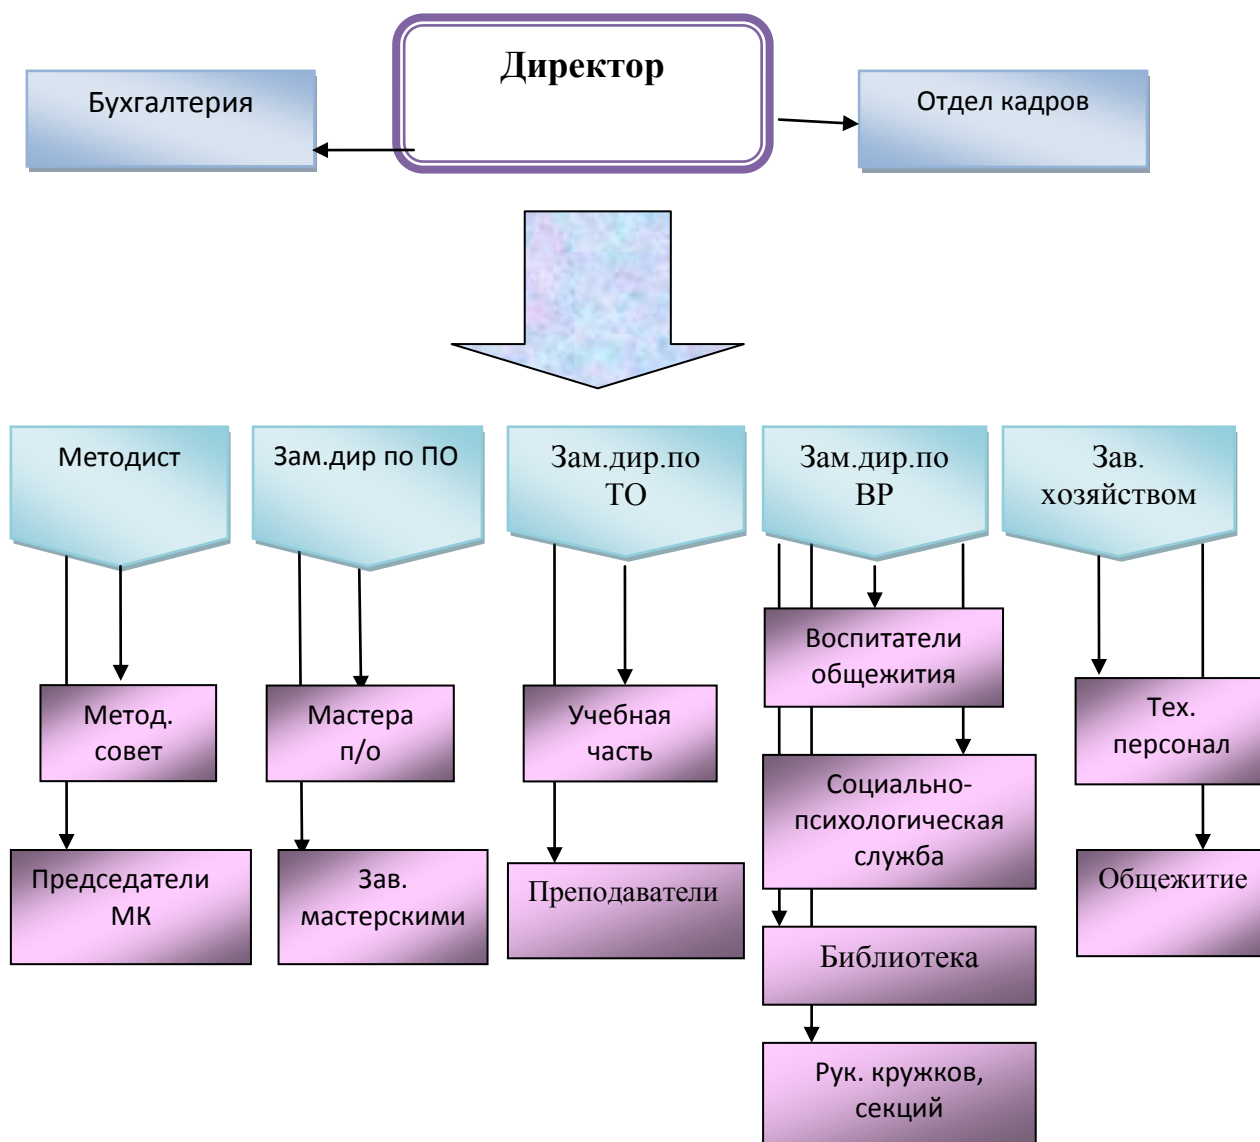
Директор

Бухгалтерия

Отдел кадров

Методист

Зам.дир по ПО

Зам.дир.по ТО

Зам.дир.по ВР

Зав. хозяйством

Метод. совет

Председатели МК

Мастера п/о

Зав. мастерскими

Учебная часть

Преподаватели

Воспитатели общежития

Социально-психологическая служба

Библиотека

Рук. кружков, секций

Тех. персонал

Общежитие